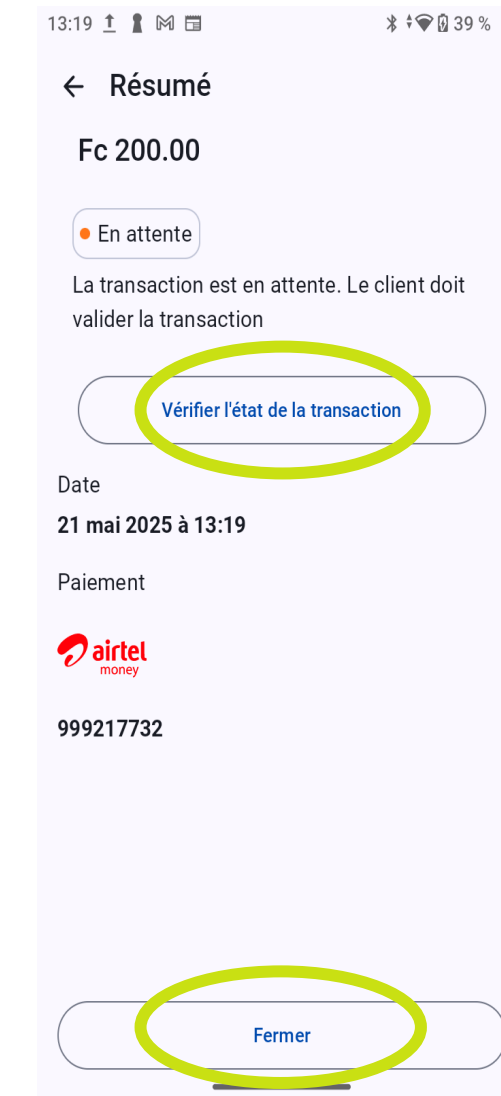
13:19 39 %

← Résumé

Fc 200.00

En attente

La transaction est en attente. Le client doit valider la transaction

Vérifier l'état de la transaction

Date

21 mai 2025 à 13:19

Paiement

airtel money

999217732

Fermer